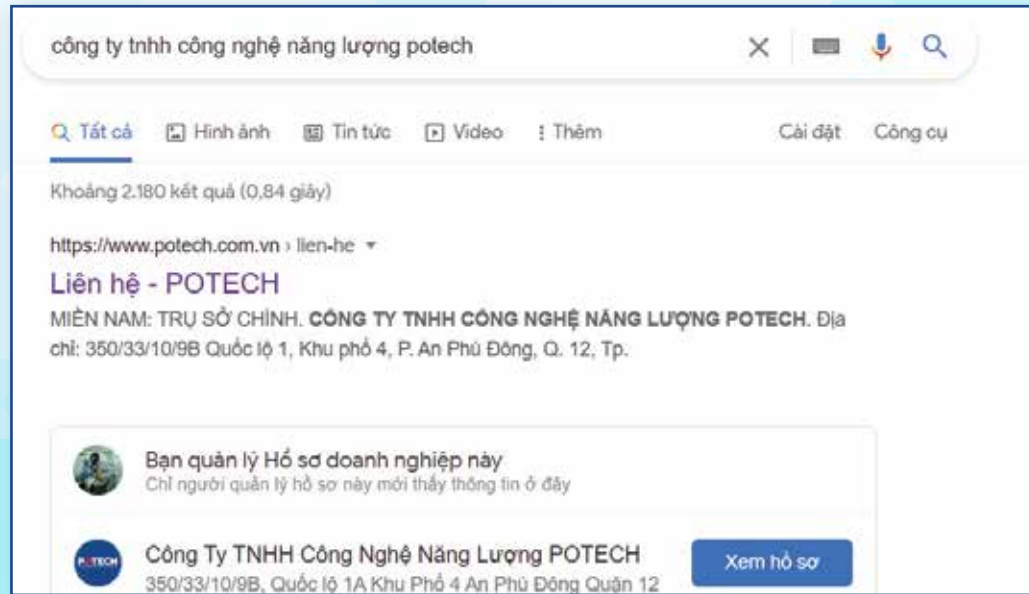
công ty tnhh công nghệ năng lượng potech

Tất cả   Hình ảnh   Tin tức   Video   ⁝ Thêm   Cài đặt   Công cụ

Khoảng 2.180 kết quả (0,84 giây)

https://www.potech.com.vn › lien-he

Liên hệ - POTECH

MIỀN NAM: TRỤ SỞ CHÍNH. CÔNG TY TNHH CÔNG NGHỆ NĂNG LƯỢNG POTECH. Địa chỉ: 350/33/10/9B Quốc lộ 1, Khu phố 4, P. An Phú Đông, Q. 12, Tp.

Bạn quản lý Hồ sơ doanh nghiệp này
Chỉ người quản lý hồ sơ này mới thấy thông tin ở đây

POTECH

Công Ty TNHH Công Nghệ Năng Lượng POTECH
350/33/10/9B, Quốc lộ 1A Khu Phố 4 An Phú Đông Quận 12

Xem hồ sơ